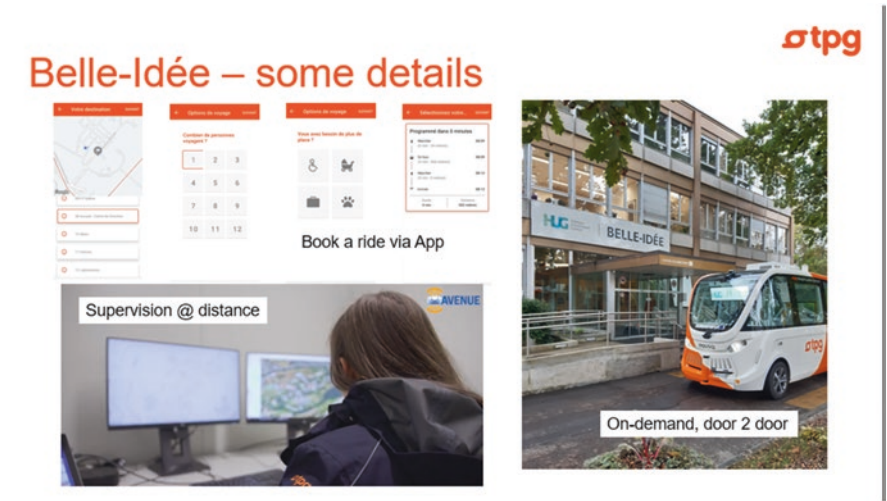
tpg

Belle-Idée – some details

Votre destination

Options de voyage

Combien de personnes voyagent ?

1 2 3
4 5 6
7 8 9
10 11 12

Options de voyage

Vous avez besoin de plus de place ?

Sélectionnez votre...

Programmé dans 0 minutes

Book a ride via App

Supervision @ distance

AVENUE

HUG BELLE-IDÉE

tpg

On-demand, door 2 door